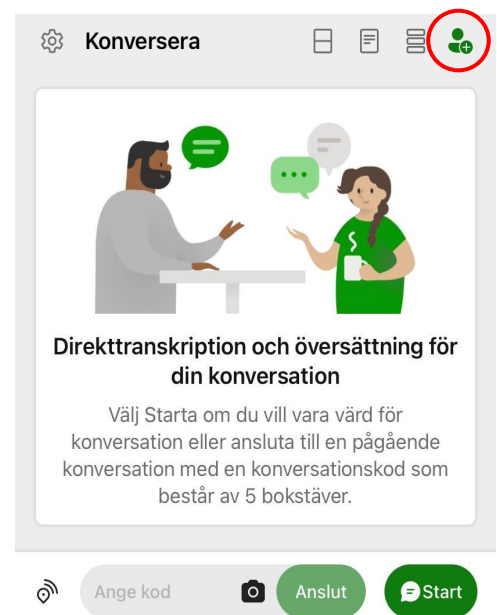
Konversera

Direkttranskription och översättning för din konversation

Välj Starta om du vill vara värd för konversation eller ansluta till en pågående konversation med en konversationskod som består av 5 bokstäver.

Ange kod

Anslut

Start